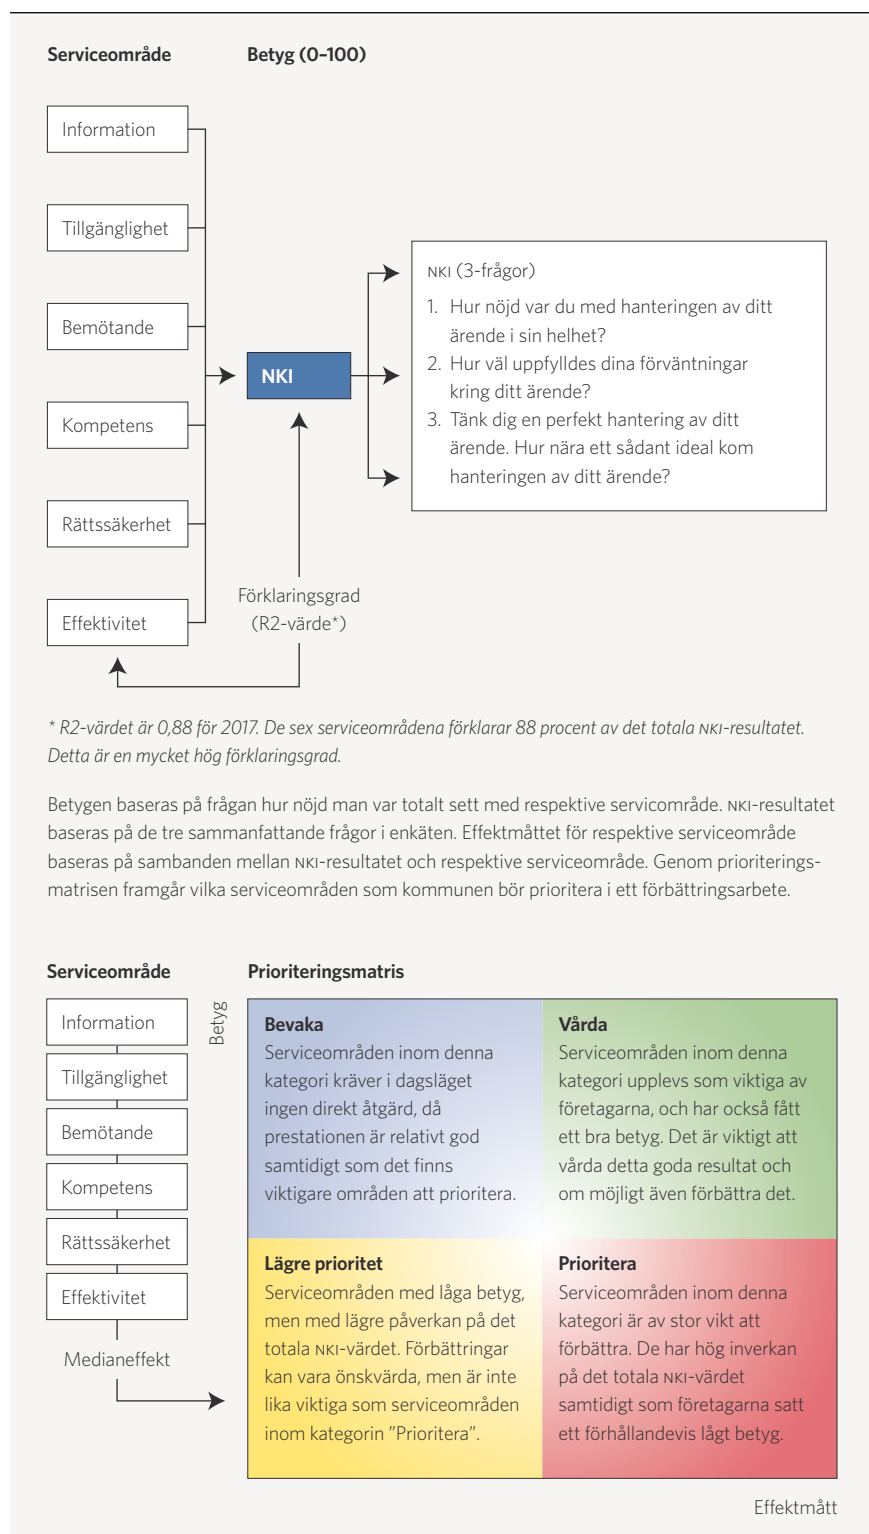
**Serviceområde** **Betyg (0–100)**

Information

Tillgänglighet

Bemötande

Kompetens

Rättssäkerhet

Effektivitet

**NKI**

NKI (3-frågor)

1. Hur nöjd var du med hanteringen av ditt ärende i sin helhet?
2. Hur väl uppfylldes dina förväntningar kring ditt ärende?
3. Tänk dig en perfekt hantering av ditt ärende. Hur nära ett sådant ideal kom hanteringen av ditt ärende?

Förklaringsgrad (R2-värde*)

*\* R2-värdet är 0,88 för 2017. De sex serviceområdena förklarar 88 procent av det totala NKI-resultatet. Detta är en mycket hög förklaringsgrad.*

Betygen baseras på frågan hur nöjd man var totalt sett med respektive servicområde. NKI-resultatet baseras på de tre sammanfattande frågor i enkäten. Effektmåttet för respektive serviceområde baseras på sambanden mellan NKI-resultatet och respektive serviceområde. Genom prioriteringsmatrisen framgår vilka serviceområden som kommunen bör prioritera i ett förbättringsarbete.

**Serviceområde** **Prioriteringsmatris**

Information

Tillgänglighet

Bemötande

Kompetens

Rättssäkerhet

Effektivitet

Medianeffekt

Betyg

**Bevaka**
Serviceområden inom denna kategori kräver i dagsläget ingen direkt åtgärd, då prestationen är relativt god samtidigt som det finns viktigare områden att prioritera.

**Vårda**
Serviceområden inom denna kategori upplevs som viktiga av företagarna, och har också fått ett bra betyg. Det är viktigt att vårda detta goda resultat och om möjligt även förbättra det.

**Lägre prioritet**
Serviceområden med låga betyg, men med lägre påverkan på det totala NKI-värdet. Förbättringar kan vara önskvärda, men är inte lika viktiga som serviceområden inom kategorin "Prioritera".

**Prioritera**
Serviceområden inom denna kategori är av stor vikt att förbättra. De har hög inverkan på det totala NKI-värdet samtidigt som företagarna satt ett förhållandevis lågt betyg.

Effektmått